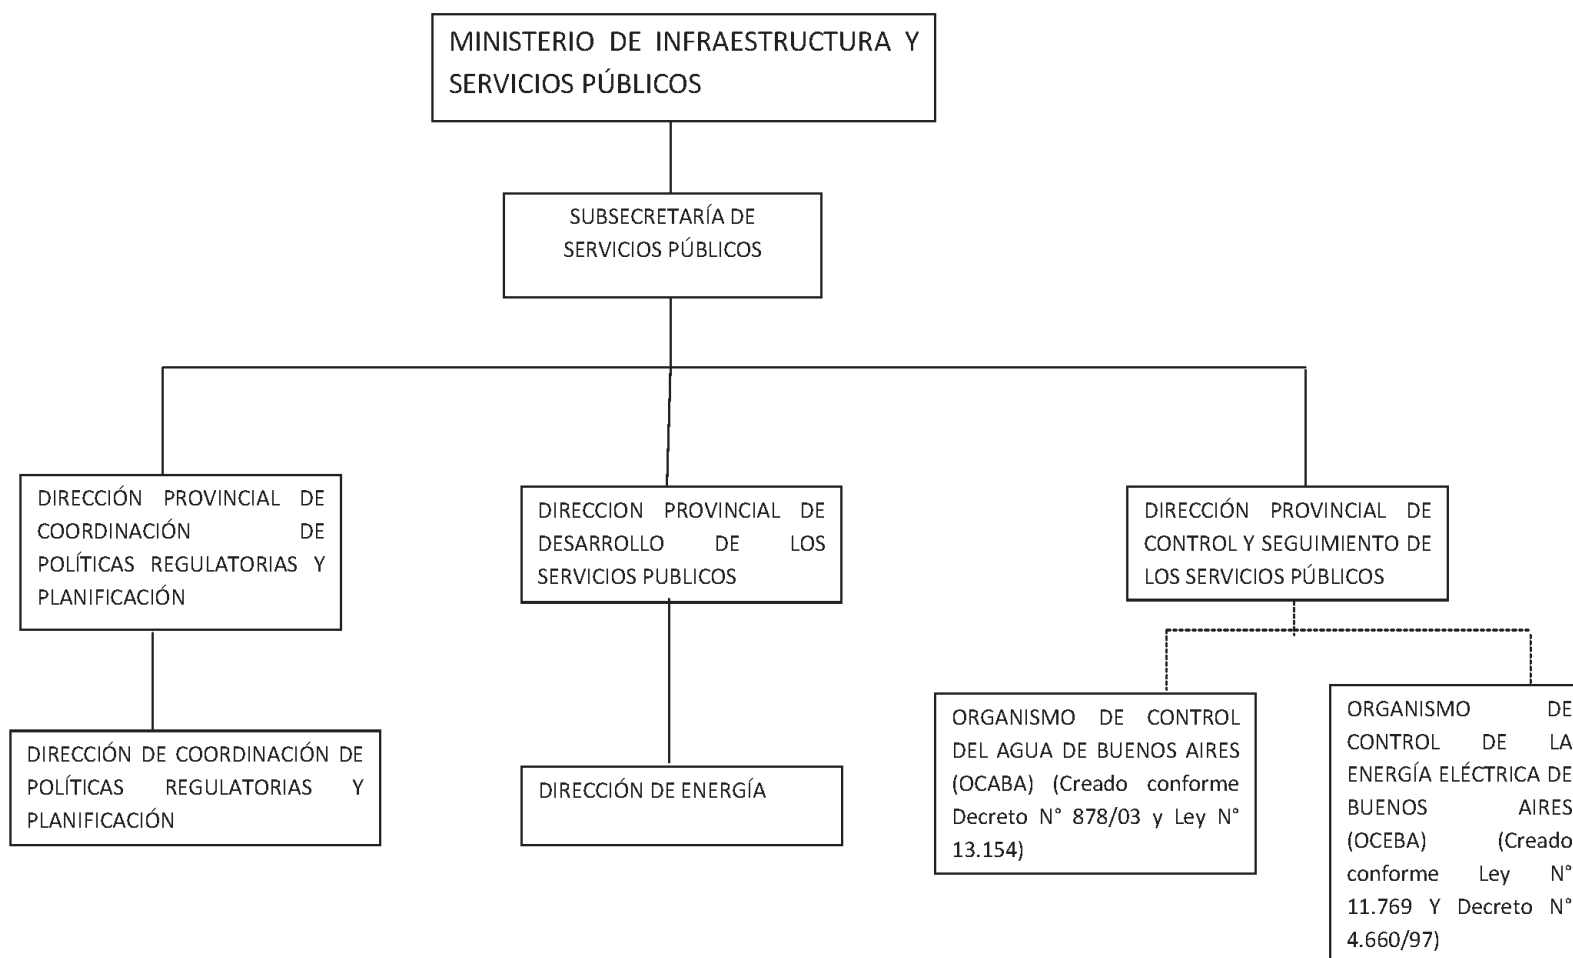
MINISTERIO DE INFRAESTRUCTURA Y SERVICIOS PÚBLICOS

SUBSECRETARÍA DE SERVICIOS PÚBLICOS

DIRECCIÓN PROVINCIAL DE COORDINACIÓN DE POLÍTICAS REGULATORIAS Y PLANIFICACIÓN

DIRECCIÓN DE COORDINACIÓN DE POLÍTICAS REGULATORIAS Y PLANIFICACIÓN

DIRECCION PROVINCIAL DE DESARROLLO DE LOS SERVICIOS PUBLICOS

DIRECCIÓN DE ENERGÍA

DIRECCIÓN PROVINCIAL DE CONTROL Y SEGUIMIENTO DE LOS SERVICIOS PÚBLICOS

ORGANISMO DE CONTROL DEL AGUA DE BUENOS AIRES (OCABA) (Creado conforme Decreto N° 878/03 y Ley N° 13.154)

ORGANISMO DE CONTROL DE LA ENERGÍA ELÉCTRICA DE BUENOS AIRES (OCEBA) (Creado conforme Ley N° 11.769 Y Decreto N° 4.660/97)